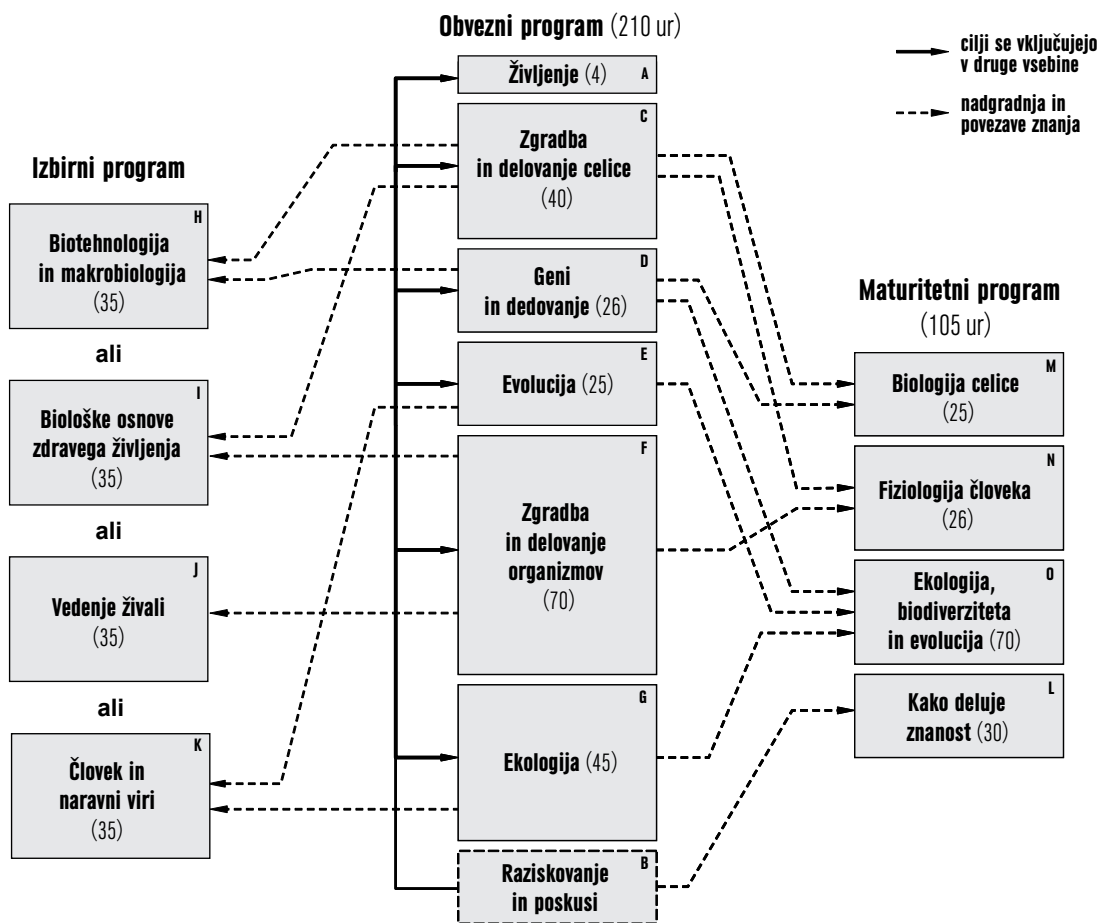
Obvezni program (210 ur)

cilji se vključujejo v druge vsebine

nadgradnja in povezave znanja

Izbirni program

H
Biotehnologija in makrobiologija (35)

ali

I
Biološke osnove zdravega življenja (35)

ali

J
Vedenje živali (35)

ali

K
Človek in naravni viri (35)

A
Življenje (4)

C
Zgradba in delovanje celice (40)

D
Geni in dedovanje (26)

E
Evolucija (25)

F
Zgradba in delovanje organizmov (70)

G
Ekologija (45)

B
Raziskovanje in poskusi

Maturitetni program (105 ur)

M
Biologija celice (25)

N
Fiziologija človeka (26)

O
Ekologija, biodiverziteta in evolucija (70)

L
Kako deluje znanost (30)